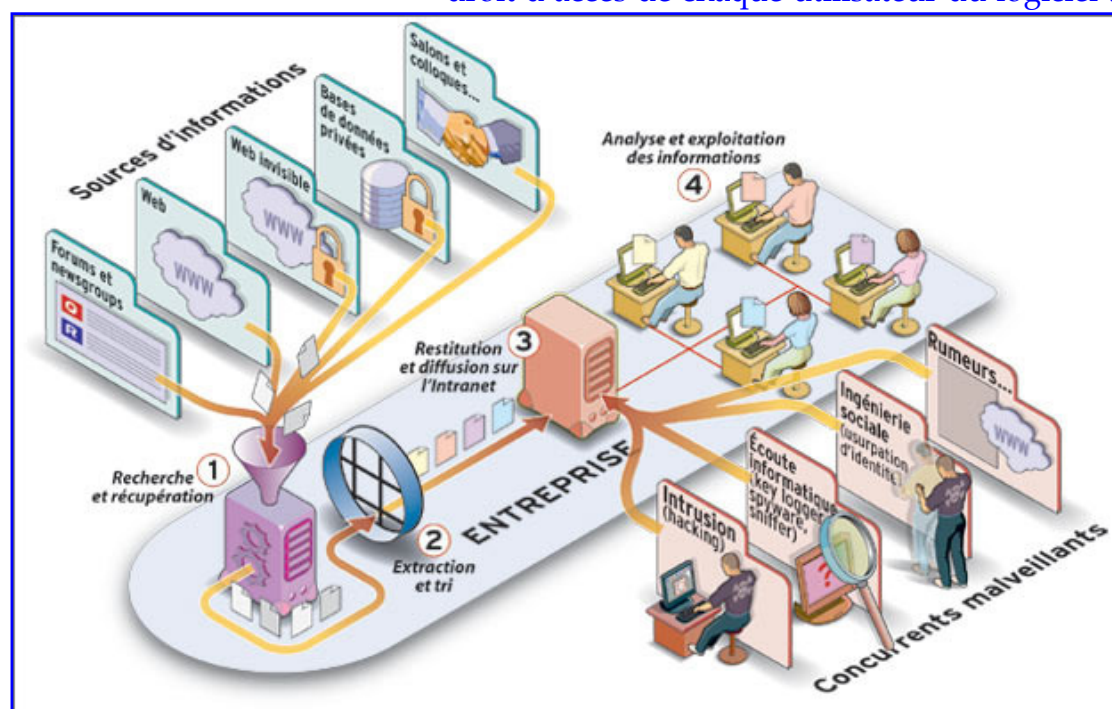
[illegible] d'accès de chaque utilisateur du logiciel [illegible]

Sources d'informations

Forums et newsgroups

Web

WWW

Web invisible

WWW

Bases de données privées

Salons et colloques...

Analyse et exploitation des informations

4

Restitution et diffusion sur l'Intranet

3

Rumeurs...

WWW

Ingénierie sociale (usurpation d'identité)

Écoute informatique (key logger, spyware, sniffer)

Intrusion (hacking)

Recherche et récupération

1

ENTREPRISE

2

Extraction et tri

Concurrents malveillants